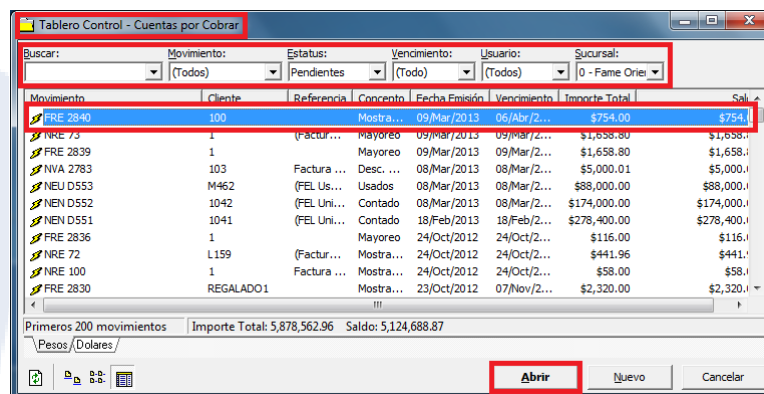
Tablero Control - Cuentas por Cobrar

Buscar: | Movimiento: (Todos) | Estatus: Pendientes | Vencimiento: (Todo) | Usuario: (Todos) | Sucursal: 0 - Fame Orie

| Movimiento | Cliente | Referencia | Concepto | Fecha Emisión | Vencimiento | Importe Total | Sal |
|---|---|---|---|---|---|---|---|
| FRE 2840 | 100 | | Mostra... | 09/Mar/2013 | 06/Abr/2... | $754.00 | $754.0 |
| NRE 73 | 1 | (Factur... | Mayoreo | 09/Mar/2013 | 09/Mar/2... | $1,658.80 | $1,658.8 |
| FRE 2839 | 1 | | Mayoreo | 09/Mar/2013 | 09/Mar/2... | $1,658.80 | $1,658.8 |
| NVA 2783 | 103 | Factura ... | Desc. ... | 08/Mar/2013 | 08/Mar/2... | $5,000.01 | $5,000.0 |
| NEU D553 | M462 | (FEL Us... | Usados | 08/Mar/2013 | 08/Mar/2... | $88,000.00 | $88,000.0 |
| NEN D552 | 1042 | (FEL Uni... | Contado | 08/Mar/2013 | 08/Mar/2... | $174,000.00 | $174,000.0 |
| NEN D551 | 1041 | (FEL Uni... | Contado | 18/Feb/2013 | 18/Feb/2... | $278,400.00 | $278,400.0 |
| FRE 2836 | 1 | | Mayoreo | 24/Oct/2012 | 24/Oct/2... | $116.00 | $116.0 |
| NRE 72 | L159 | (Factur... | Mostra... | 24/Oct/2012 | 24/Oct/2... | $441.96 | $441.9 |
| NRE 100 | 1 | Factura ... | Mostra... | 24/Oct/2012 | 24/Oct/2... | $58.00 | $58.0 |
| FRE 2830 | REGALADO1 | | Mostra... | 23/Oct/2012 | 07/Nov/2... | $2,320.00 | $2,320.0 |

Primeros 200 movimientos | Importe Total: 5,878,562.96 | Saldo: 5,124,688.87

Pesos | Dolares

Abrir | Nuevo | Cancelar